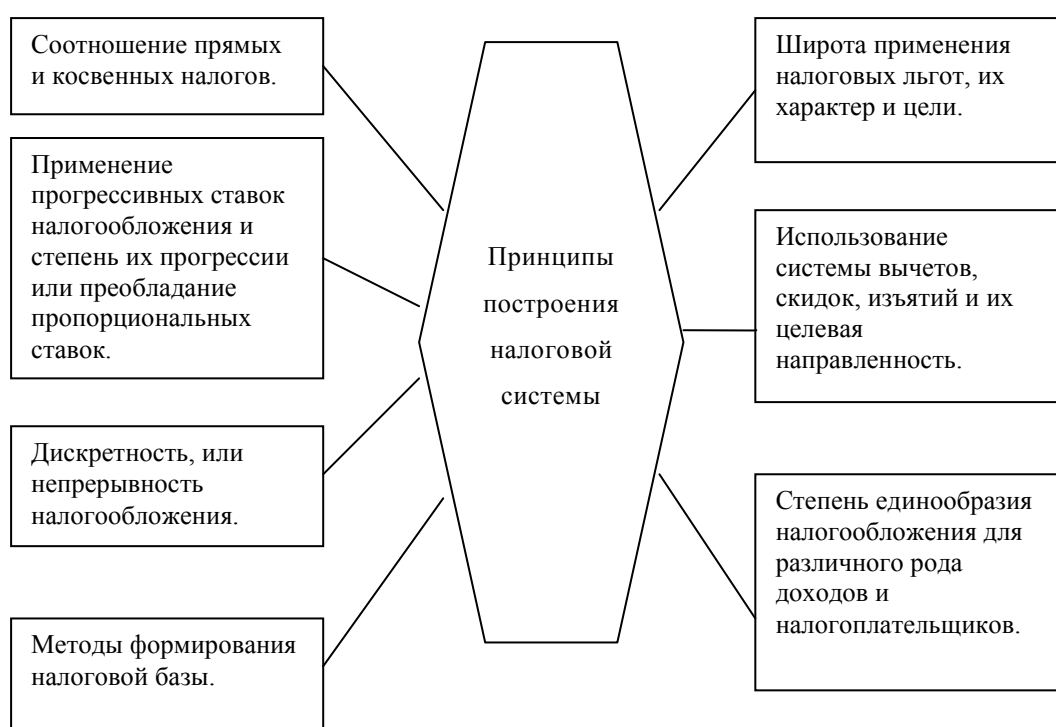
Соотношение прямых и косвенных налогов.

Применение прогрессивных ставок налогообложения и степень их прогрессии или преобладание пропорциональных ставок.

Дискретность, или непрерывность налогообложения.

Методы формирования налоговой базы.

Принципы построения налоговой системы

Широта применения налоговых льгот, их характер и цели.

Использование системы вычетов, скидок, изъятий и их целевая направленность.

Степень единообразия налогообложения для различного рода доходов и налогоплательщиков.